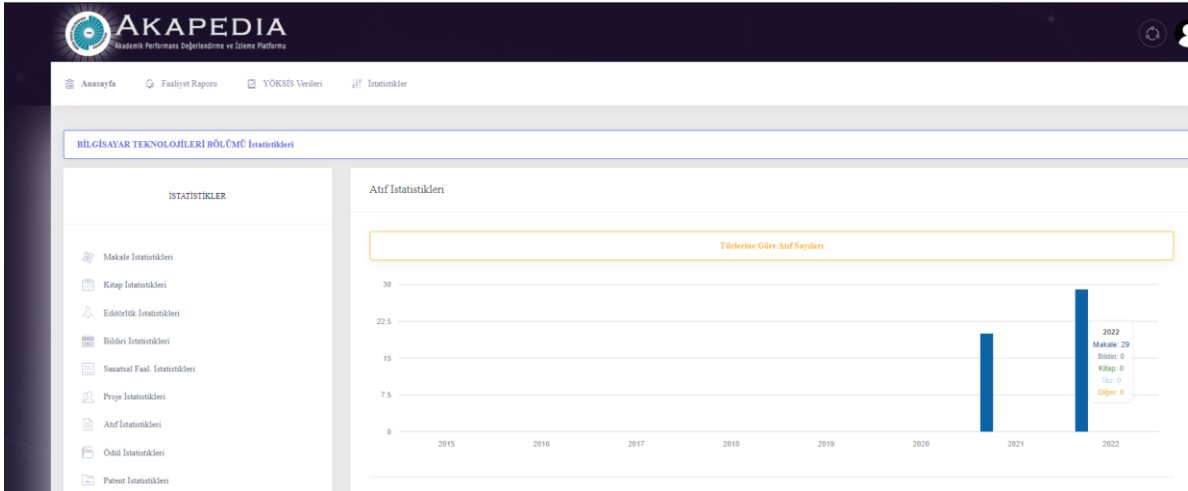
AKAPEDIA
Akademik Performans Değerlendirme ve İzleme Platformu

Anasayfa Faaliyet Raporu YÖKSİS Verileri İstatistikler

BİLGİSAYAR TEKNOLOJİLERİ BÖLÜMÜ İstatistikleri

İSTATİSTİKLER

Makale İstatistikleri
Kitap İstatistikleri
Editörlük İstatistikleri
Bildiri İstatistikleri
Sanatsal Faal. İstatistikleri
Proje İstatistikleri
Atıf İstatistikleri
Ödül İstatistikleri
Patent İstatistikleri

Atıf İstatistikleri

Türlerine Göre Atıf Sayıları

30
22.5
15
7.5
0

2015 2016 2017 2018 2019 2020 2021 2022

2022
Makale: 29
Bildiri: 0
Kitap: 0
Tez: 0
Diğer: 0